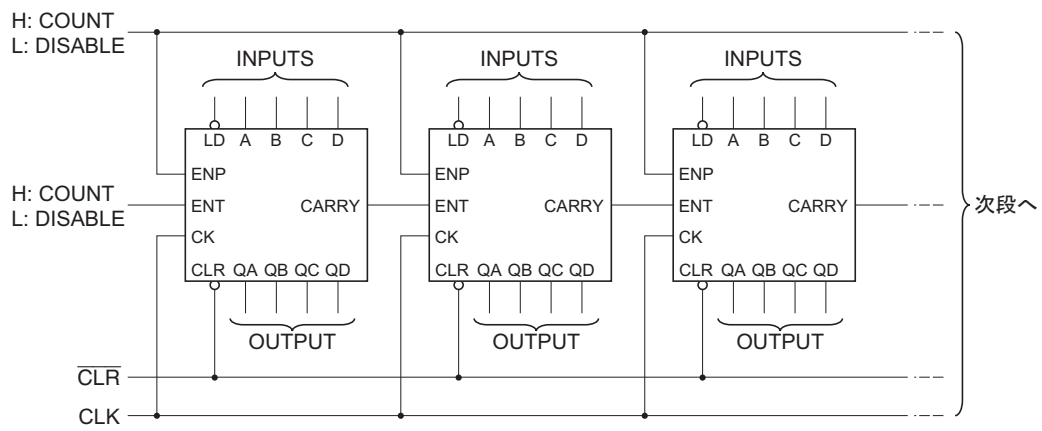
H: COUNT
L: DISABLE

INPUTS

LD A B C D

ENP

H: COUNT
L: DISABLE

ENT

CARRY

CK

CLR QA QB QC QD

OUTPUT

INPUTS

LD A B C D

ENP

ENT

CARRY

CK

CLR QA QB QC QD

OUTPUT

INPUTS

LD A B C D

ENP

ENT

CARRY

CK

CLR QA QB QC QD

OUTPUT

次段へ

$\overline{CLR}$

CLK